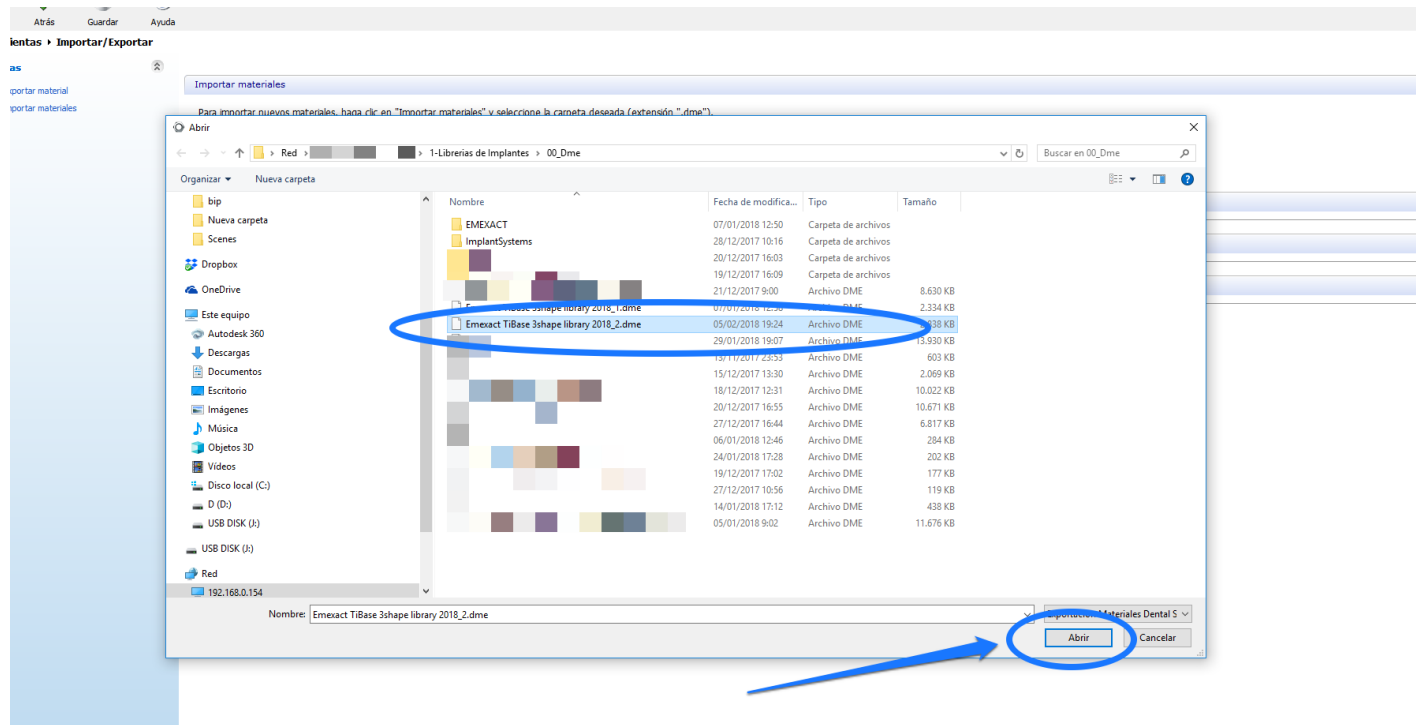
Atrás Guardar Ayuda

ientas ▸ Importar/Exportar

as

portar material
portar materiales

Importar materiales

Para importar nuevos materiales, haga clic en "Importar materiales" y seleccione la carpeta deseada (extensión ".dme").

Abrir

Red ▸ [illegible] ▸ 1-Librerias de Implantes ▸ 00_Dme

Buscar en 00_Dme

Organizar ▾ Nueva carpeta

bip
Nueva carpeta
Scenes
Dropbox
OneDrive
Este equipo
Autodesk 360
Descargas
Documentos
Escritorio
Imágenes
Música
Objetos 3D
Vídeos
Disco local (C:)
D (D:)
USB DISK (J:)
USB DISK (J:)
Red
192.168.0.154

| Nombre | Fecha de modifica... | Tipo | Tamaño |
|---|---|---|---|
| EMEXACT | 07/01/2018 12:50 | Carpeta de archivos | |
| ImplantSystems | 28/12/2017 10:16 | Carpeta de archivos | |
| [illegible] | 20/12/2017 16:03 | Carpeta de archivos | |
| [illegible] | 19/12/2017 16:09 | Carpeta de archivos | |
| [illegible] | 21/12/2017 9:00 | Archivo DME | 8.630 KB |
| E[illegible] TiBase 3shape library 2018_1.dme | 07/01/2018 12:50 | Archivo DME | 2.334 KB |
| Emexact TiBase 3shape library 2018_2.dme | 05/02/2018 19:24 | Archivo DME | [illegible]938 KB |
| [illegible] | 29/01/2018 19:07 | Archivo DME | 13.930 KB |
| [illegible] | 13/11/2017 23:53 | Archivo DME | 603 KB |
| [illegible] | 15/12/2017 13:30 | Archivo DME | 2.069 KB |
| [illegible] | 18/12/2017 12:31 | Archivo DME | 10.022 KB |
| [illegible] | 20/12/2017 16:55 | Archivo DME | 10.671 KB |
| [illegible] | 27/12/2017 16:44 | Archivo DME | 6.817 KB |
| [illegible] | 06/01/2018 12:46 | Archivo DME | 284 KB |
| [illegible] | 24/01/2018 17:28 | Archivo DME | 202 KB |
| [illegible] | 19/12/2017 17:02 | Archivo DME | 177 KB |
| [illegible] | 27/12/2017 10:56 | Archivo DME | 119 KB |
| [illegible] | 14/01/2018 17:12 | Archivo DME | 438 KB |
| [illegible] | 05/01/2018 9:02 | Archivo DME | 11.676 KB |

Nombre: Emexact TiBase 3shape library 2018_2.dme

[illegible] Materiales Dental S

Abrir Cancelar